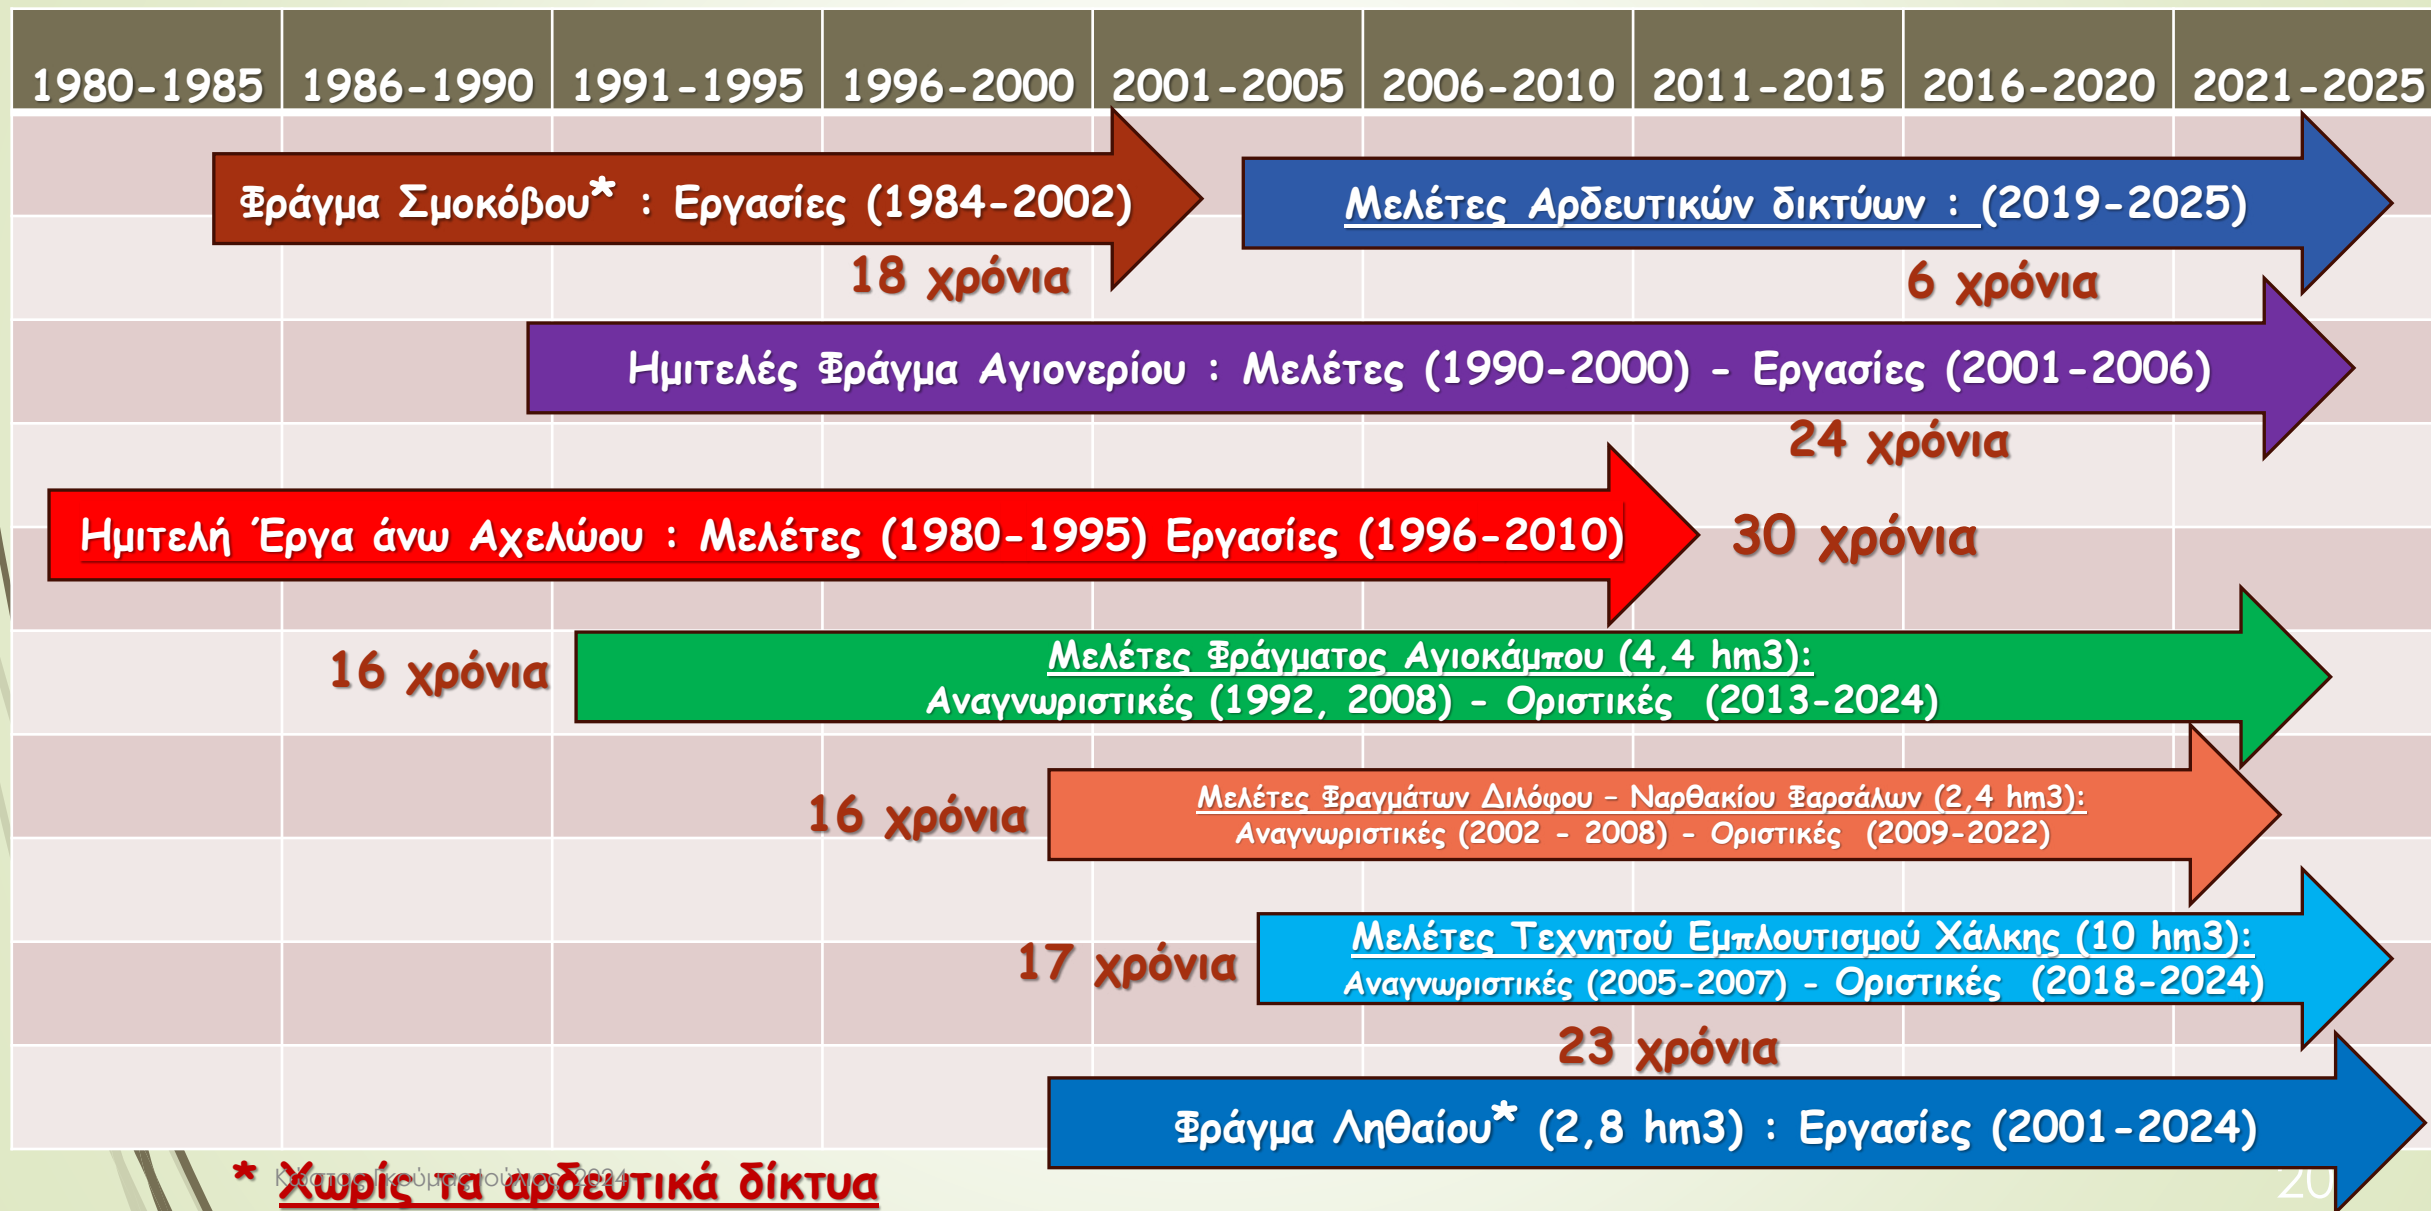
| 1980-1985 | 1986-1990 | 1991-1995 | 1996-2000 | 2001-2005 | 2006-2010 | 2011-2015 | 2016-2020 | 2021-2025 |
|---|---|---|---|---|---|---|---|---|

Φράγμα Σμοκόβου* : Εργασίες (1984-2002)

18 χρόνια

Μελέτες Αρδευτικών δικτύων : (2019-2025)

6 χρόνια

Ημιτελές Φράγμα Αγιονερίου : Μελέτες (1990-2000) - Εργασίες (2001-2006)

24 χρόνια

Ημιτελή Έργα άνω Αχελώου : Μελέτες (1980-1995) Εργασίες (1996-2010)

30 χρόνια

16 χρόνια

Μελέτες Φράγματος Αγιοκάμπου (4,4 hm3):
Αναγνωριστικές (1992, 2008) - Οριστικές (2013-2024)

16 χρόνια

Μελέτες Φραγμάτων Διλόφου - Ναρθακίου Φαρσάλων (2,4 hm3):
Αναγνωριστικές (2002 - 2008) - Οριστικές (2009-2022)

17 χρόνια

Μελέτες Τεχνητού Εμπλουτισμού Χάλκης (10 hm3):
Αναγνωριστικές (2005-2007) - Οριστικές (2018-2024)

23 χρόνια

Φράγμα Ληθαίου* (2,8 hm3) : Εργασίες (2001-2024)

* Χωρίς τα αρδευτικά δίκτυα

Κ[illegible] Γκούμας Ιούνιος 2024

20